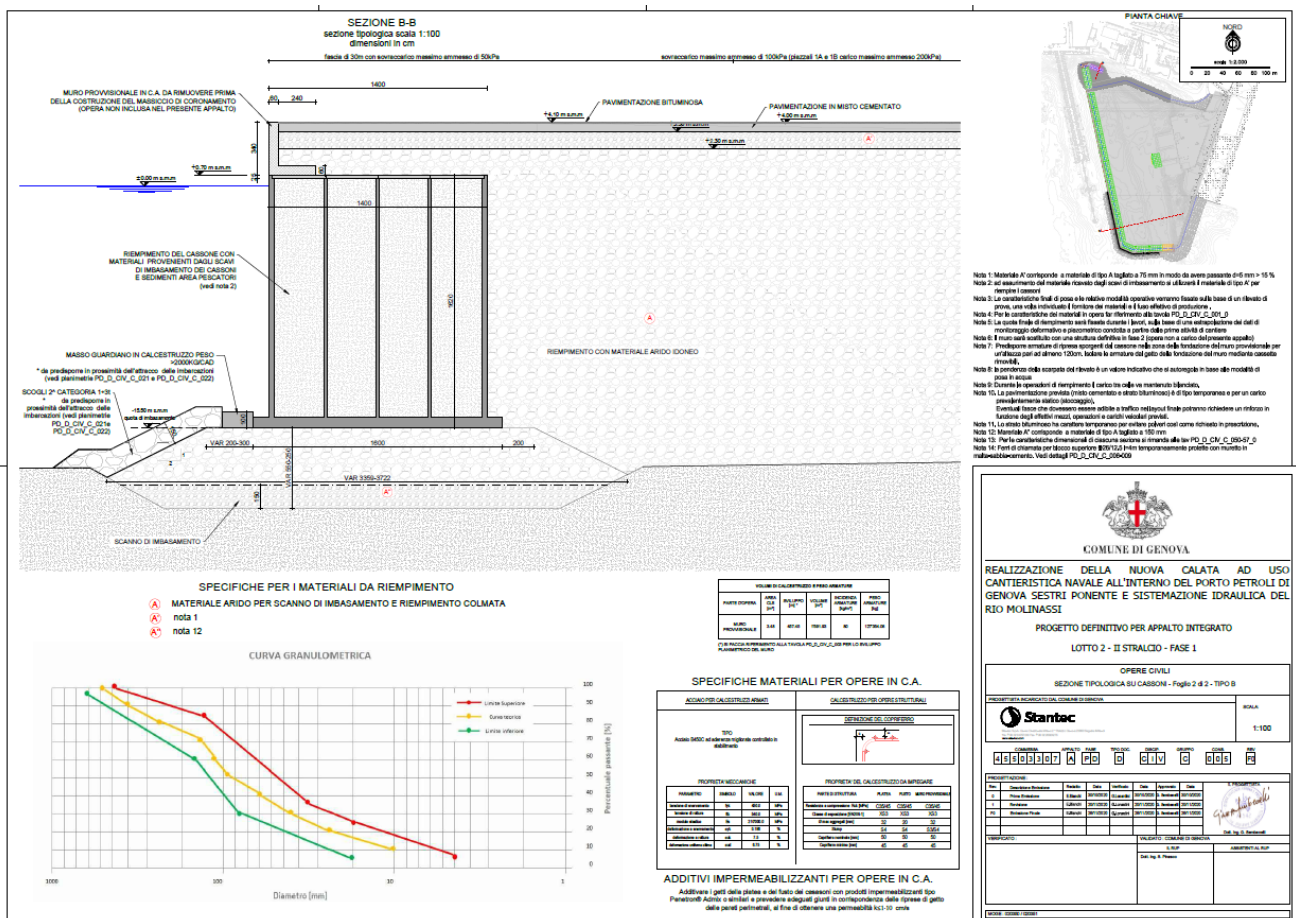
SEZIONE B-B
sezione tipologica scala 1:100
dimensioni in cm

fascia di 30m con sovraccarico massimo ammesso di 50kPa

sovraccarico massimo ammesso di 100kPa (piazzali 1A e 1B carico massimo ammesso 200kPa)

1400

80 240

MURO PROVVISIONALE IN C.A. DA RIMUOVERE PRIMA DELLA COSTRUZIONE DEL MASSICCIO DI CORONAMENTO (OPERA NON INCLUSA NEL PRESENTE APPALTO)

PAVIMENTAZIONE BITUMINOSA

PAVIMENTAZIONE IN MISTO CEMENTATO

+4.10 m s.m.m

+4.00 m s.m.m

+3.30 m s.m.m

+0.70 m s.m.m

±0.00 m s.m.m

A'

1400

RIEMPIMENTO DEL CASSONE CON MATERIALI PROVENIENTI DAGLI SCAVI DI IMBASAMENTO DEI CASSONI E SEDIMENTI AREA PESCATORI (vedi nota 2)

A

RIEMPIMENTO CON MATERIALE ARIDO IDONEO

MASSO GUARDIANO IN CALCESTRUZZO PESO >2000KG/CAD
* da predisporre in prossimità dell'attracco delle imbercazioni (vedi planimetrie PD_D_CIV_C_021 e PD_D_CIV_C_022)

SCOGLI 2° CATEGORIA 1÷3t
* da predisporre in prossimità dell'attracco delle imbercazioni (vedi planimetrie PD_D_CIV_C_021e PD_D_CIV_C_022)

-15.50 m s.m.m quota di imbasamento

VAR 200-300

1600

200

VAR 3359-3722

A'

SCANNO DI IMBASAMENTO

PIANTA CHIAVE

NORD

0 20 40 60 80 100 m

Nota 1: Materiale A' corrisponde a materiale di tipo A tagliato a 75 mm in modo da avere passante d<5 mm > 15 %
Nota 2: ad esaurimento del materiale ricavato dagli scavi di imbasamento si utilizzerà il materiale di tipo A' per riempire i cassoni
Nota 3: Le caratteristiche finali di posa e le relative modalità operative verranno fissate sulla base di un rilevato di prova, una volta individuato il fornitore del materiale e il fuso effettivo di produzione .
Nota 4: Per le caratteristiche dei materiali in opera far riferimento alla tavola PD_D_CIV_C_001_0
Nota 5: Le quote finali di riempimento sarà fissate durante i lavori, sulla base di una extrapolazione dei dati di monitoraggio deformativo e piezometrico condotta a partire dalla prima attività di cantiere
Nota 6: Il muro sarà sostituito con una struttura definitiva in fase 2 (opera non a carico del presente appalto)
Nota 7: Predisporre armature di ripresa sporgenti dal cassone nella zona della fondazione del muro provvisionale per un'altezza pari ad almeno 120cm. Isolare le armature del getto della fondazione del muro mediante cassette rimovibili.
Nota 8: la pendenza della scarpata del rilevato è un valore indicativo che si autoregola in base alle modalità di posa in acqua
Nota 9: Durante le operazioni di riempimento il carico tra celle va mantenuto bilanciato.
Nota 10: La pavimentazione prevista (misto cementato e strato bituminoso) è di tipo temporaneo e per un carico prevalentemente statico (stoccaggio).
Eventuali fasce che dovessero essere adibite a traffico nel layout finale potranno richiedere un rinforzo in funzione degli effettivi mezzi, operatori e carichi veicolari previsti.
Nota 11: Lo strato bituminoso ha carattere temporaneo per evitare polveri col come richiesto in prescrizione.
Nota 12: Materiale A" corrisponde a materiale di tipo A tagliato a 150 mm
Nota 13: Per le caratteristiche dimensionali di ciascuna sezione si rimanda alle tav PD_D_CIV_C_050-57_0
Nota 14: Ferri di chiamata per blocco superiore Ø26/12,5 l=4m temporaneamente protetto con muretto in malta+sabbia+cemento. Vedi dettagli PD_D_CIV_C_006-009

SPECIFICHE PER I MATERIALI DA RIEMPIMENTO
A MATERIALE ARIDO PER SCANNO DI IMBASAMENTO E RIEMPIMENTO COLMATA
A' nota 1
A" nota 12

CURVA GRANULOMETRICA

Limite Superiore
Curva teorica
Limite inferiore

Percentuale passante [%]

100 90 80 70 60 50 40 30 20 10 0

1000 100 10 1

Diametro [mm]

VOLUMI DI CALCESTRUZZO E PESO ARMATURE

| PARTE D'OPERA | AREA CLS [m²] | SVILUPPO (*) [m] | VOLUME [m³] | INCIDENZA ARMATURE [kg/m³] | PESO ARMATURE [kg] |
|---|---|---|---|---|---|
| MURO PROVVISIONALE | 3.45 | 457.40 | 1561.85 | 80 | 127384.35 |

(*) SI FACCIA RIFERIMENTO ALLA TAVOLA PD_D_CIV_C_000 PER LO SVILUPPO PLANIMETRICO DEL MURO

SPECIFICHE MATERIALI PER OPERE IN C.A.

ACCIAIO PER CALCESTRUZZI ARMATI

CALCESTRUZZI PER OPERE STRUTTURALI

TIPO
Acciaio B450C ad aderenza migliorata controllato in stabilimento

DEFINIZIONE DEL COPRIFERRO

PROPRIETA' MECCANICHE

| PARAMETRO | SIMBOLO | VALORE | U.M. |
|---|---|---|---|
| tensione di snervamento | fyk | 450.0 | MPa |
| tensione di rottura | ftk | 540.0 | MPa |
| modulo elastico | Es | 210000.0 | MPa |
| deformazione a snervamento | εyd | 0.196 | % |
| deformazione a rottura | εuk | 7.5 | % |
| deformazione ultima di calcolo | εud | 6.75 | % |

PROPRIETA' DEL CALCESTRUZZO DA IMPIEGARE

| PARTE DI STRUTTURA | PLATEA | FUSTO | MURO PROVVISIONALE |
|---|---|---|---|
| Resistenza a compressione Rck [MPa] | C35/45 | C35/45 | C35/45 |
| Classe di esposizione (EN206-1) | XS3 | XS3 | XS3 |
| Dmax aggregati [mm] | 32 | 32 | 32 |
| Slump | S4 | S4 | S5/S4 |
| Copriferro nominale [mm] | 50 | 50 | 50 |
| Copriferro minimo [mm] | 45 | 45 | 45 |

ADDITIVI IMPERMEABILIZZANTI PER OPERE IN C.A.
Additivare i getti della platea e del fusto dei cassoni con prodotti impermeabilizzanti tipo Penetron® Admix o similari e prevedere adeguati giunti in corrispondenza delle riprese di getto delle pareti perimetrali, al fine di ottenere una permeabilità k≤1·10 cm/s

COMUNE DI GENOVA

REALIZZAZIONE DELLA NUOVA CALATA AD USO CANTIERISTICA NAVALE ALL'INTERNO DEL PORTO PETROLI DI GENOVA SESTRI PONENTE E SISTEMAZIONE IDRAULICA DEL RIO MOLINASSI

PROGETTO DEFINITIVO PER APPALTO INTEGRATO

LOTTO 2 - II STRALCIO - FASE 1

OPERE CIVILI
SEZIONE TIPOLOGICA SU CASSONI - Foglio 2 di 2 - TIPO B

PROGETTISTA INCARICATO DAL COMUNE DI GENOVA

Stantec

SCALA
1:100

COMMESSA APPALTO FASE TIPO DOC. DISCIP. GRUPPO CODICE REV.
4 5 5 0 3 3 0 7 A P D D C I V C 0 0 5 R

PROGETTAZIONE

VERIFICATO

VALIDATO: COMUNE DI GENOVA
IL RUP
ASSISTENTE AL RUP

Dott. Ing. S. Pinasco

Dott. Ing. G. Bentivoglio

MODE: 020005 / 020001